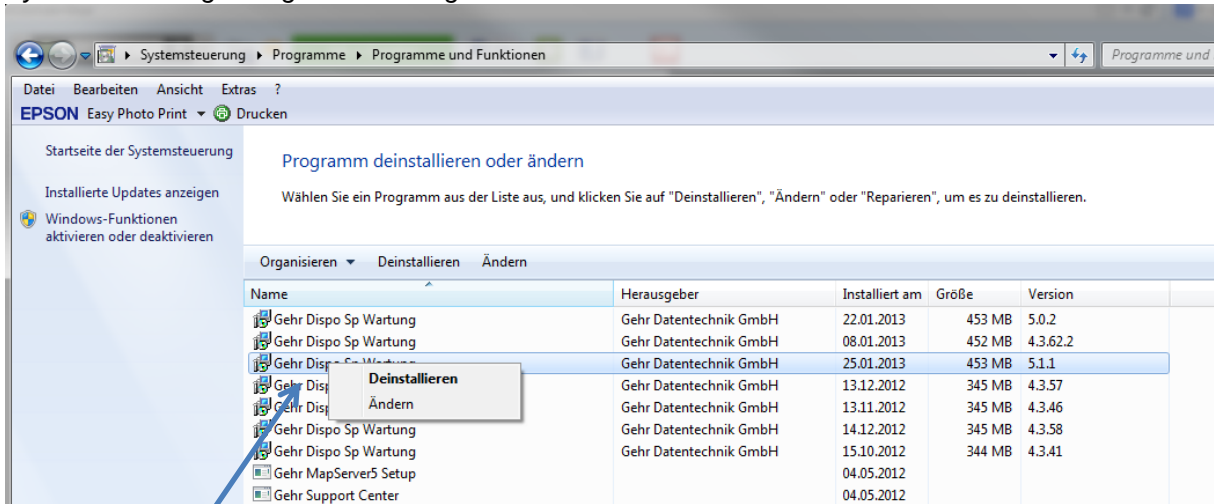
Systemsteuerung ▸ Programme ▸ Programme und Funktionen

Programme und

Datei Bearbeiten Ansicht Extras ?

EPSON Easy Photo Print ▾ Drucken

Startseite der Systemsteuerung

Installierte Updates anzeigen

Windows-Funktionen aktivieren oder deaktivieren

Programm deinstallieren oder ändern

Wählen Sie ein Programm aus der Liste aus, und klicken Sie auf "Deinstallieren", "Ändern" oder "Reparieren", um es zu deinstallieren.

Organisieren ▾ Deinstallieren Ändern

| Name | Herausgeber | Installiert am | Größe | Version |
|---|---|---|---|---|
| Gehr Dispo Sp Wartung | Gehr Datentechnik GmbH | 22.01.2013 | 453 MB | 5.0.2 |
| Gehr Dispo Sp Wartung | Gehr Datentechnik GmbH | 08.01.2013 | 452 MB | 4.3.62.2 |
| Gehr Dispo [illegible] | Gehr Datentechnik GmbH | 25.01.2013 | 453 MB | 5.1.1 |
| Gehr Disp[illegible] | Gehr Datentechnik GmbH | 13.12.2012 | 345 MB | 4.3.57 |
| Gehr Disp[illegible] | Gehr Datentechnik GmbH | 13.11.2012 | 345 MB | 4.3.46 |
| Gehr Dispo Sp Wartung | Gehr Datentechnik GmbH | 14.12.2012 | 345 MB | 4.3.58 |
| Gehr Dispo Sp Wartung | Gehr Datentechnik GmbH | 15.10.2012 | 344 MB | 4.3.41 |
| Gehr MapServer5 Setup | | 04.05.2012 | | |
| Gehr Support Center | | 04.05.2012 | | |

Deinstallieren
Ändern